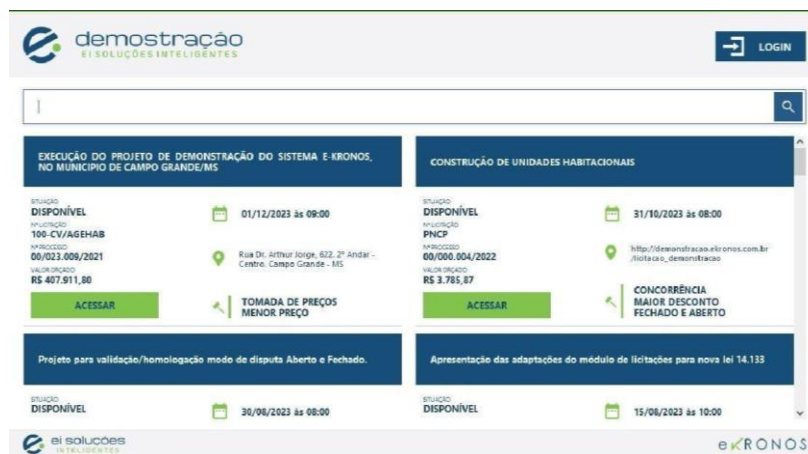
demostração
EI SOLUÇÕES INTELIGENTES

LOGIN

EXECUÇÃO DO PROJETO DE DEMONSTRAÇÃO DO SISTEMA E-KRONOS, NO MUNICIPIO DE CAMPO GRANDE/MS

SITUAÇÃO
DISPONÍVEL
Nº LICITAÇÃO
100-CV/AGEHAB
Nº PROCESSO
00/023.009/2021
VALOR ORÇADO
R$ 407.911,80

01/12/2023 às 09:00

Rua Dr. Arthur Jorge, 622, 2º Andar - Centro, Campo Grande - MS

ACESSAR

TOMADA DE PREÇOS
MENOR PREÇO

CONSTRUÇÃO DE UNIDADES HABITACIONAIS

SITUAÇÃO
DISPONÍVEL
Nº LICITAÇÃO
PNCP
Nº PROCESSO
00/000.004/2022
VALOR ORÇADO
R$ 3.785,87

31/10/2023 às 08:00

http://demonstracao.ekronos.com.br/licitacao_demonstracao

ACESSAR

CONCORRÊNCIA
MAIOR DESCONTO
FECHADO E ABERTO

Projeto para validação/homologação modo de disputa Aberto e Fechado.

SITUAÇÃO
DISPONÍVEL

30/08/2023 às 08:00

Apresentação das adaptações do módulo de licitações para nova lei 14.133

SITUAÇÃO
DISPONÍVEL

15/08/2023 às 10:00

ei soluções
INTELIGENTES

eKRONOS